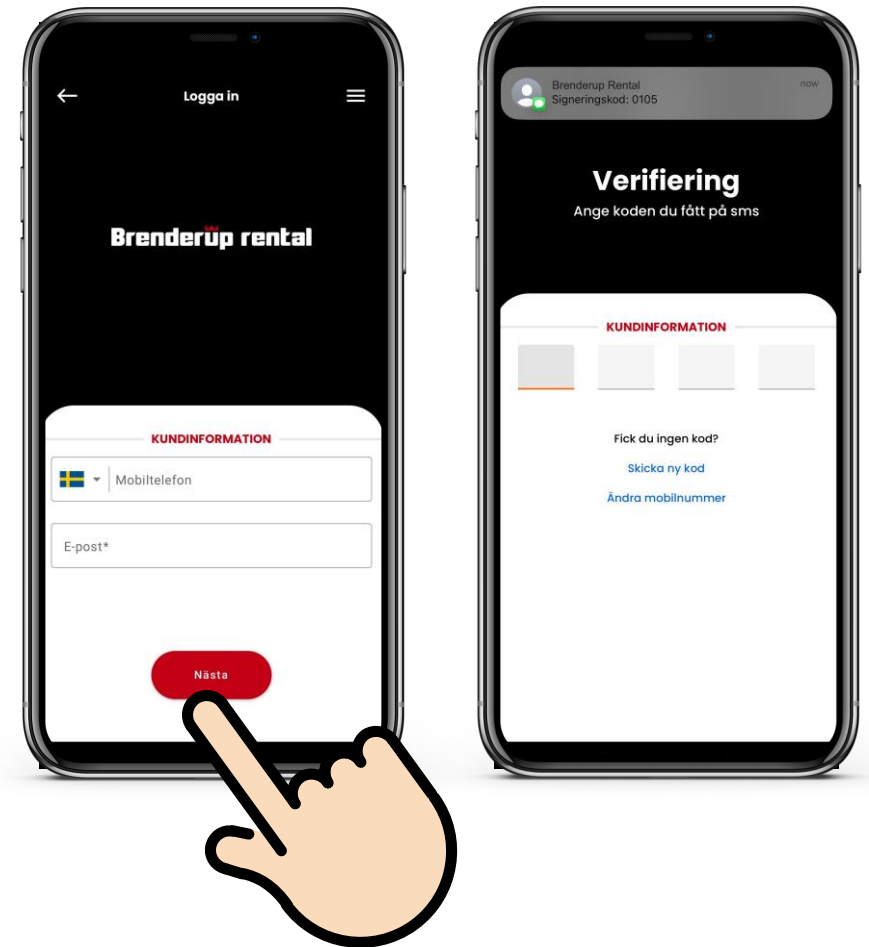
Logga in

Brenderup rental

KUNDINFORMATION

Mobiltelefon

E-post*

Nästa

Brenderup Rental
Signeringskod: 0105
now

Verifiering
Ange koden du fått på sms

KUNDINFORMATION

Fick du ingen kod?
Skicka ny kod
Ändra mobilnummer